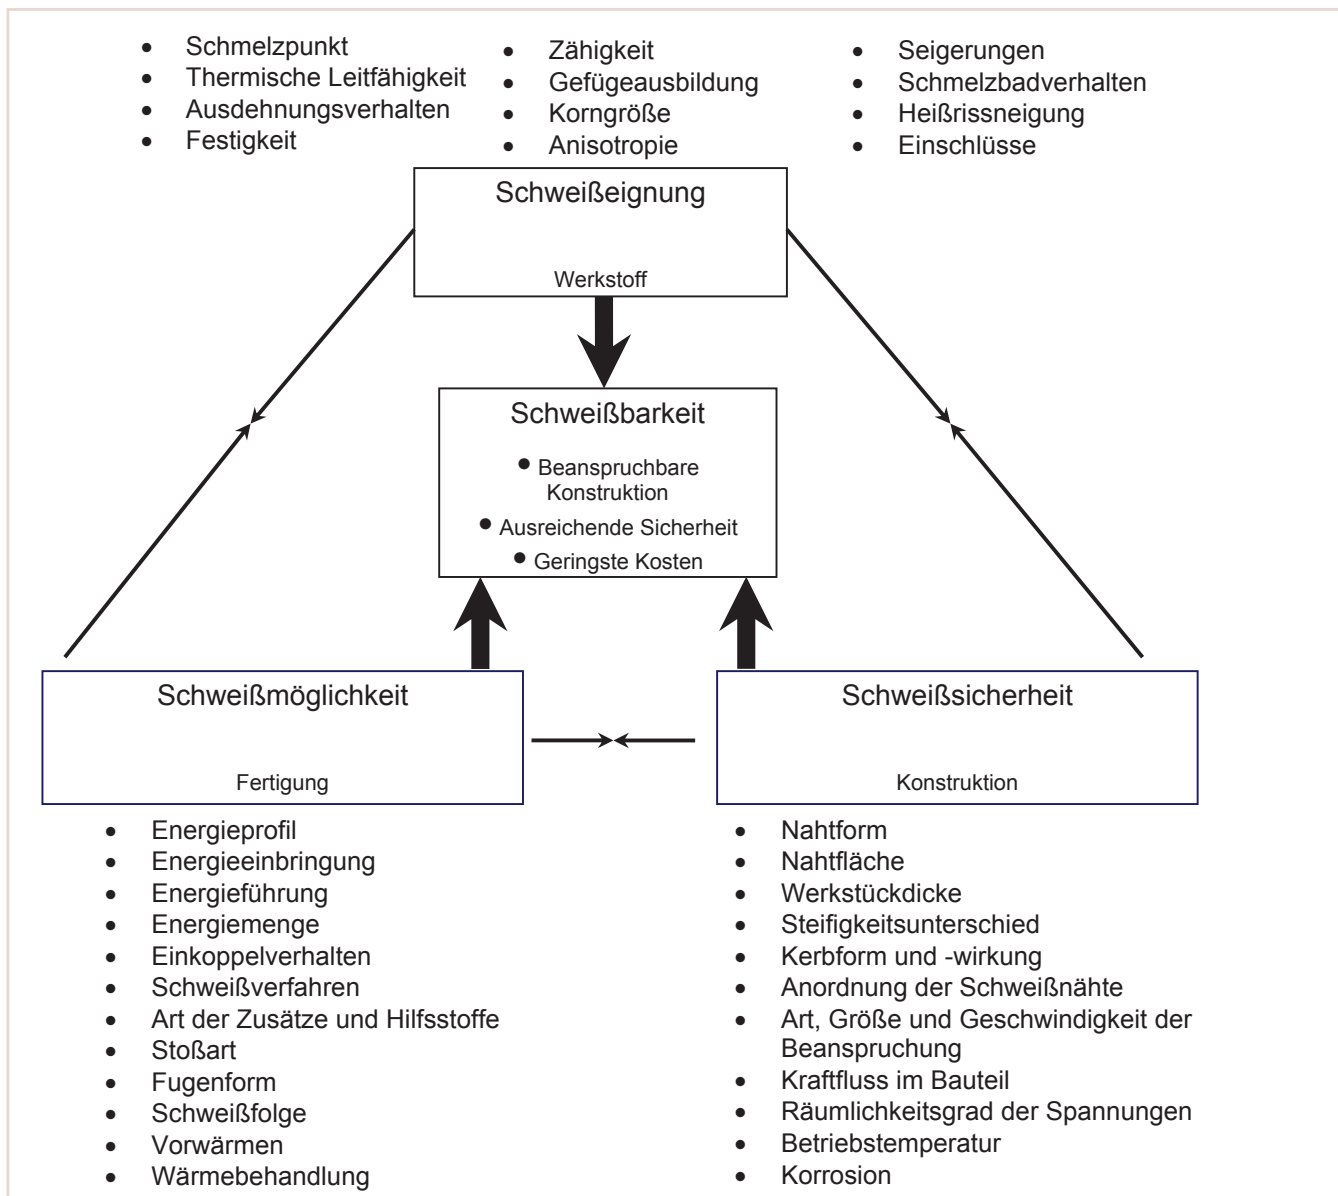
- Schmelzpunkt
- Thermische Leitfähigkeit
- Ausdehnungsverhalten
- Festigkeit

- Zähigkeit
- Gefügeausbildung
- Korngröße
- Anisotropie

- Seigerungen
- Schmelzbadverhalten
- Heißrissneigung
- Einschlüsse

Schweißeignung

Werkstoff

Schweißbarkeit

- Beanspruchbare Konstruktion
- Ausreichende Sicherheit
- Geringste Kosten

Schweißmöglichkeit

Fertigung

Schweißsicherheit

Konstruktion

- Energieprofil
- Energieeinbringung
- Energieführung
- Energiemenge
- Einkoppelverhalten
- Schweißverfahren
- Art der Zusätze und Hilfsstoffe
- Stoßart
- Fugenform
- Schweißfolge
- Vorwärmen
- Wärmebehandlung

- Nahtform
- Nahtfläche
- Werkstückdicke
- Steifigkeitsunterschied
- Kerbform und -wirkung
- Anordnung der Schweißnähte
- Art, Größe und Geschwindigkeit der Beanspruchung
- Kraftfluss im Bauteil
- Räumlichkeitsgrad der Spannungen
- Betriebstemperatur
- Korrosion